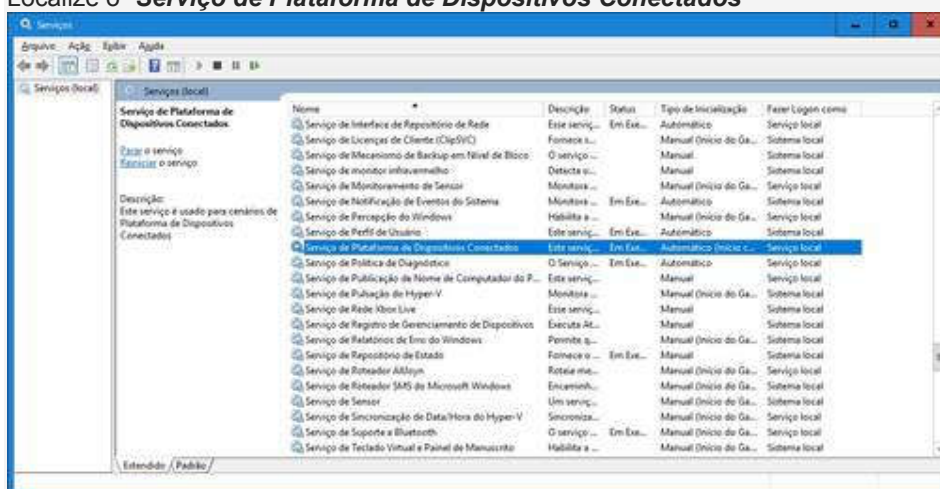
Localize o "Serviço de Plataforma de Dispositivos Conectados"

Serviços

Arquivo Ação Exibir Ajuda

Serviços (local)

Serviços (local)

Serviço de Plataforma de Dispositivos Conectados

Parar o serviço
Reiniciar o serviço

Descrição:
Este serviço é usado para cenários de Plataforma de Dispositivos Conectados

| Nome | Descrição | Status | Tipo de Inicialização | Fazer Logon como |
|---|---|---|---|---|
| Serviço de Interface de Repositório de Rede | Esse serviç... | Em Exe... | Automático | Serviço local |
| Serviço de Licenças de Cliente (ClipSVC) | Fornece s... | | Manual (Início do Ga... | Sistema local |
| Serviço de Mecanismo de Backup em Nível de Bloco | O serviço ... | | Manual | Sistema local |
| Serviço de monitor infravermelho | Detecta o... | | Manual | Sistema local |
| Serviço de Monitoramento de Sensor | Monitora ... | | Manual (Início do Ga... | Serviço local |
| Serviço de Notificação de Eventos do Sistema | Monitora ... | Em Exe... | Automático | Sistema local |
| Serviço de Percepção do Windows | Habilita a ... | | Manual (Início do Ga... | Serviço local |
| Serviço de Perfil de Usuário | Este serviç... | Em Exe... | Automático | Sistema local |
| Serviço de Plataforma de Dispositivos Conectados | Este serviç... | Em Exe... | Automático (Início c... | Serviço local |
| Serviço de Política de Diagnóstico | O Serviço ... | Em Exe... | Automático | Serviço local |
| Serviço de Publicação de Nome de Computador do P... | Este serviç... | | Manual | Serviço local |
| Serviço de Pulsação do Hyper-V | Monitora ... | | Manual (Início do Ga... | Sistema local |
| Serviço de Rede Xbox Live | Esse serviç... | | Manual | Sistema local |
| Serviço de Registro de Gerenciamento de Dispositivos | Executa At... | | Manual | Sistema local |
| Serviço de Relatórios de Erro do Windows | Permite q... | | Manual (Início do Ga... | Sistema local |
| Serviço de Repositório de Estado | Fornece o ... | Em Exe... | Manual | Sistema local |
| Serviço de Roteador AllJoyn | Roteia me... | | Manual (Início do Ga... | Serviço local |
| Serviço de Roteador SMS do Microsoft Windows | Encaminh... | | Manual (Início do Ga... | Sistema local |
| Serviço de Sensor | Um serviç... | | Manual (Início do Ga... | Sistema local |
| Serviço de Sincronização de Data/Hora do Hyper-V | Sincroniza... | | Manual (Início do Ga... | Serviço local |
| Serviço de Suporte a Bluetooth | O serviço ... | Em Exe... | Manual (Início do Ga... | Serviço local |
| Serviço de Teclado Virtual e Painel de Manuscrito | Habilita a ... | | Manual (Início do Ga... | Sistema local |

Estendido / Padrão